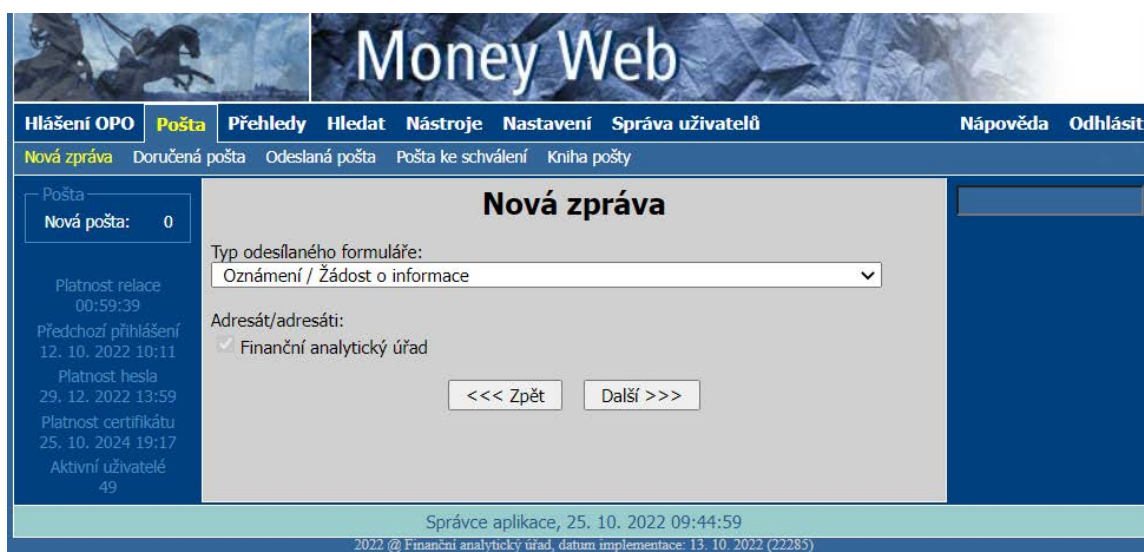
Money Web

Hlášení OPO Pošta Přehledy Hledat Nástroje Nastavení Správa uživatelů Nápověda Odhlásit

Nová zpráva Doručená pošta Odeslaná pošta Pošta ke schválení Kniha pošty

Pošta
Nová pošta: 0

Platnost relace
00:59:39
Předchozí přihlášení
12. 10. 2022 10:11
Platnost hesla
29. 12. 2022 13:59
Platnost certifikátu
25. 10. 2024 19:17
Aktivní uživatelé
49

Nová zpráva

Typ odesílaného formuláře:
Oznámení / Žádost o informace

Adresát/adresáti:
Finanční analytický úřad

<<< Zpět Další >>>

Správce aplikace, 25. 10. 2022 09:44:59
2022 @ Finanční analytický úřad, datum implementace: 13. 10. 2022 (22285)